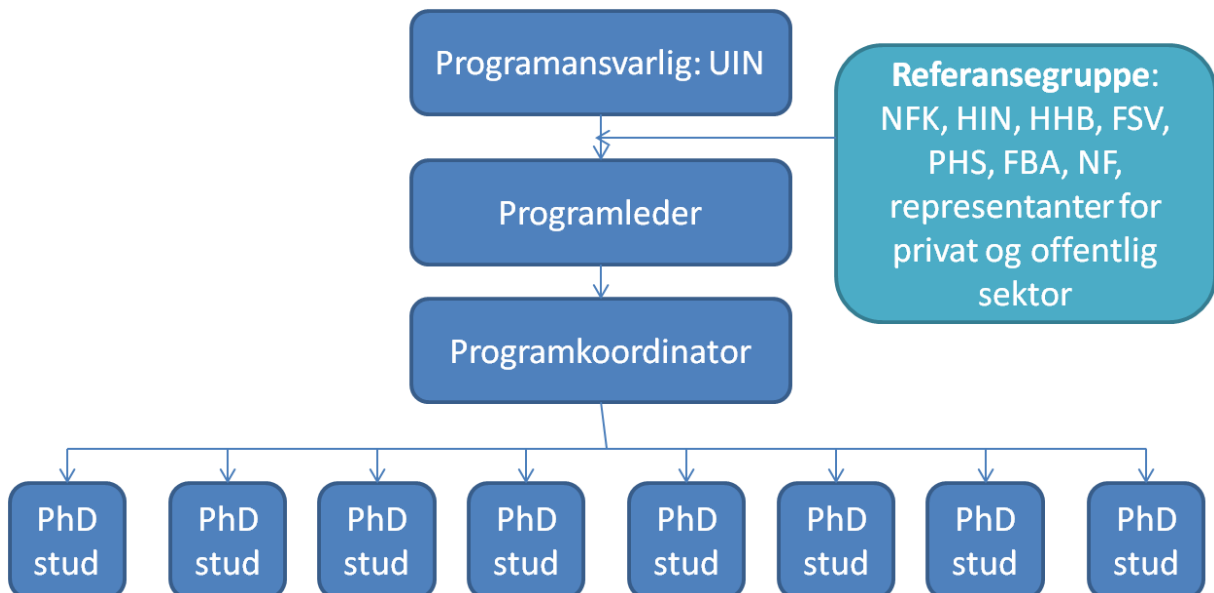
Programansvarlig: UIN

Referansegruppe: NFK, HIN, HHB, FSV, PHS, FBA, NF, representanter for privat og offentlig sektor

Programleder

Programkoordinator

PhD stud

PhD stud

PhD stud

PhD stud

PhD stud

PhD stud

PhD stud

PhD stud